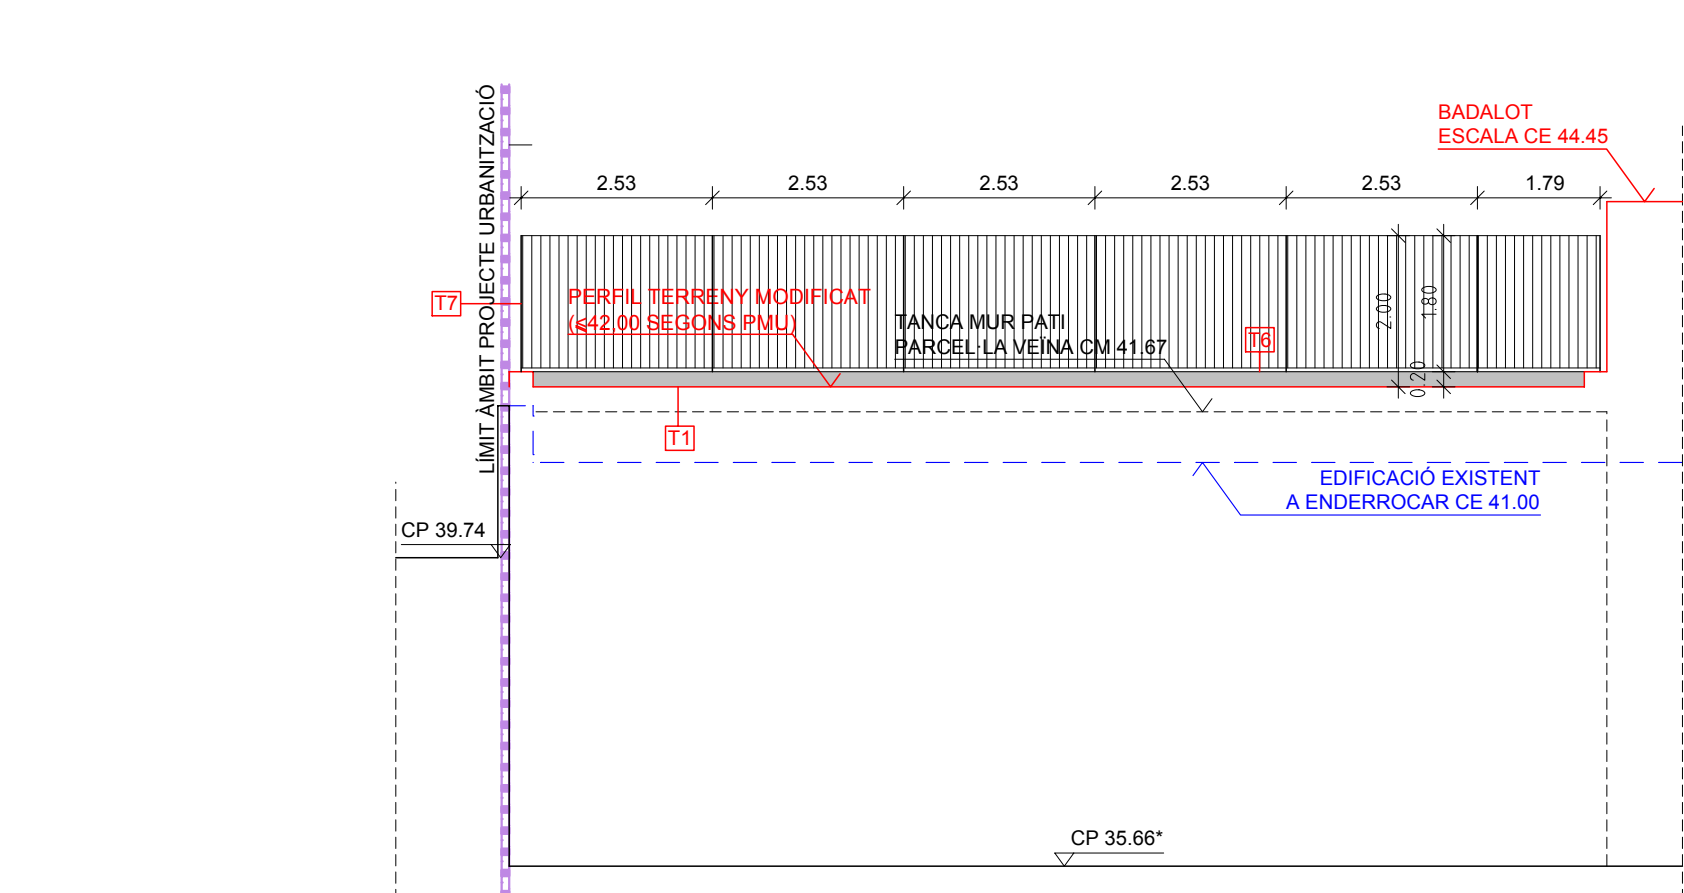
LÍMIT ÀMBIT PROJECTE URBANITZACIÓ

BADALOT
ESCALA CE 44.45

2.53
2.53
2.53
2.53
2.53
1.79

T7

PERFIL TERRENY MODIFICAT
(≤42.00 SEGONS PMU)

TANCA MUR PATI
PARCEL·LA VEÏNA CM 41.67

T6

2.00
1.80
0.20

T1

EDIFICACIÓ EXISTENT
A ENDERROCAR CE 41.00

CP 39.74

CP 35.66*